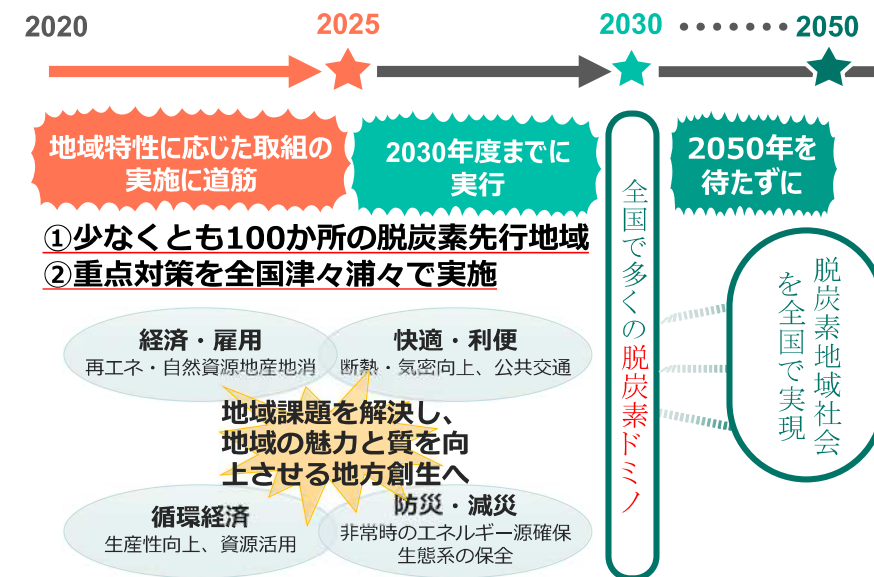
2020

2025

2030

2050

地域特性に応じた取組の実施に道筋

2030年度までに実行

全国で多くの脱炭素ドミノ

2050年を待たずに

脱炭素地域社会を全国で実現

①少なくとも100か所の脱炭素先行地域
②重点対策を全国津々浦々で実施

経済・雇用
再エネ・自然資源地産地消

快適・利便
断熱・気密向上、公共交通

地域課題を解決し、地域の魅力と質を向上させる地方創生へ

循環経済
生産性向上、資源活用

防災・減災
非常時のエネルギー源確保
生態系の保全